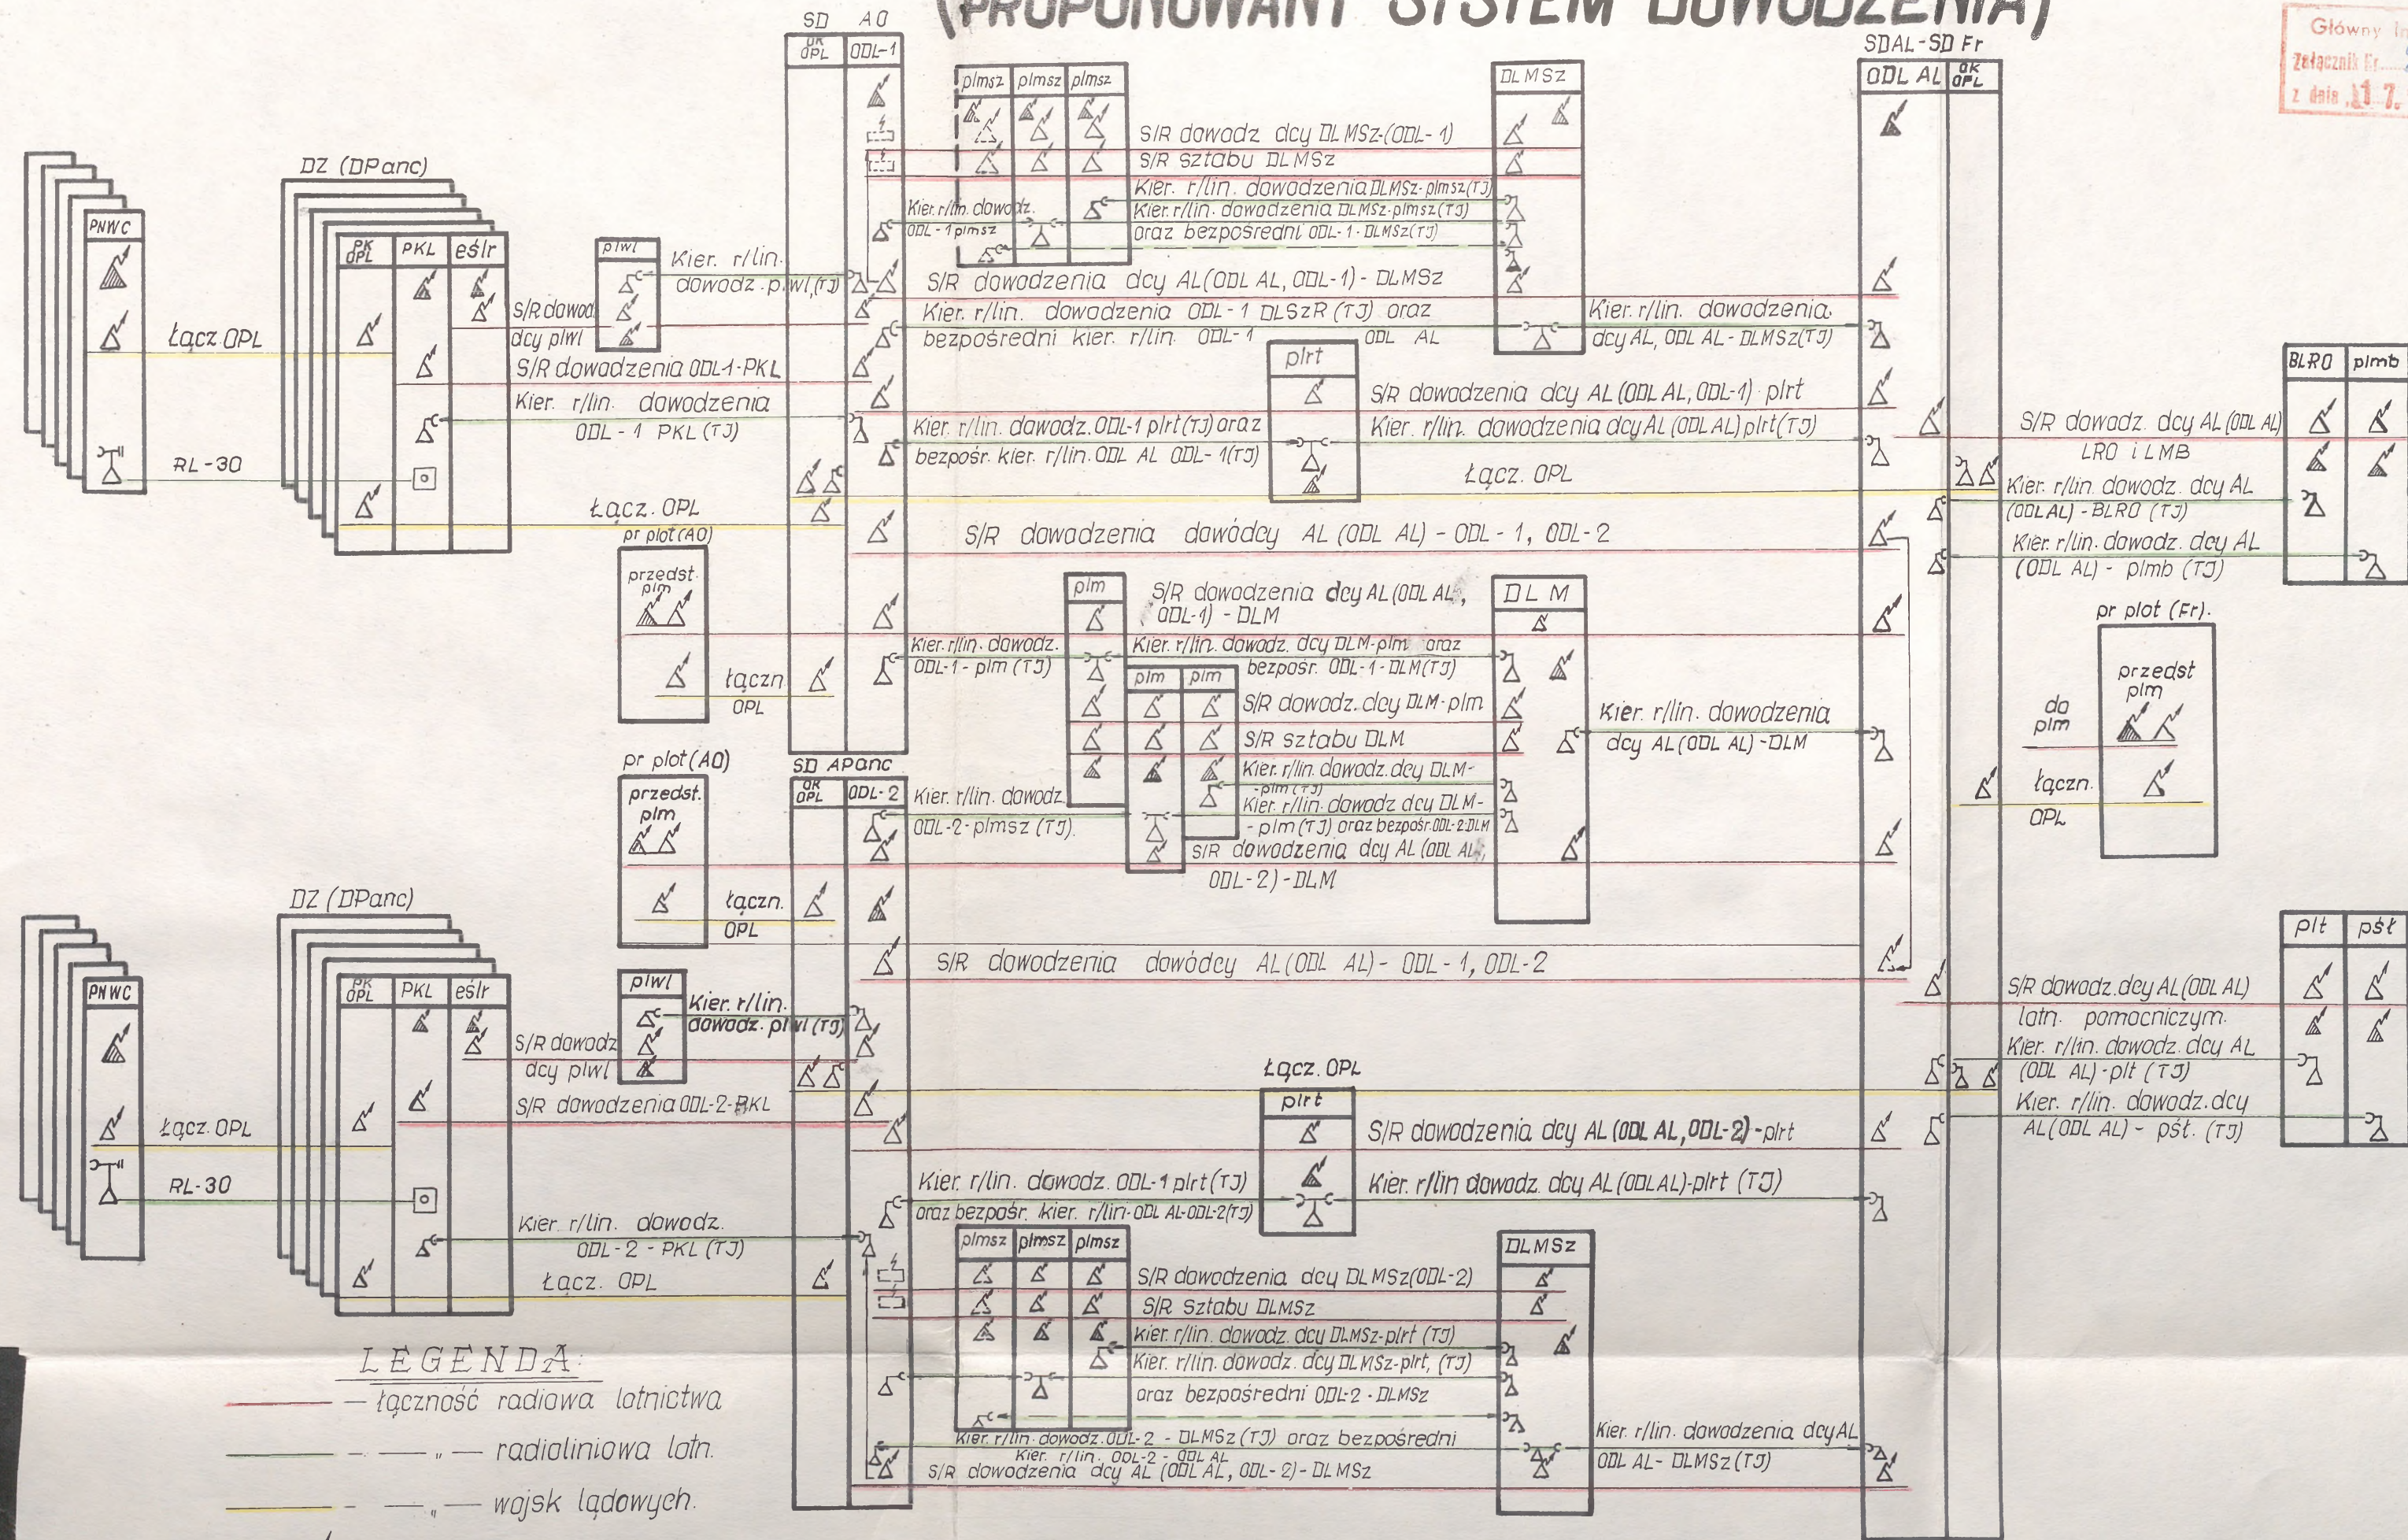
(PROPONOWANY SYSTEM DOWODZENIA)

Główny
Załącznik Nr
z dnia 11 7.

SD AO
OK OPL
ODL-1

SDAL-SD Fr
ODL AL
OK OPL

plmsz plmsz plmsz
DLMSz

S/R dowodz dcy DLMSz-(ODL-1)
S/R sztabu DLMSz
Kier. r/lin. dowodzenia DLMSz-plmsz(TJ)
Kier. r/lin. dowodzenia DLMSz-plmsz(TJ)
oraz bezpośredni ODL-1-DLMSz(TJ)
Kier. r/lin. dowodz. ODL-1 plmsz

PNWC
DZ (DPanc)
PK OPL
PKL
eślr
plwl
Kier. r/lin. dowodz. plwl (TJ)
S/R dowodz dcy plwl
Łącz. OPL
S/R dowodzenia ODL-1-PKL
Kier. r/lin. dowodzenia ODL-1 PKL (TJ)
RL-30
Łącz. OPL
pr plot (AO)
przedst. plm
łączn. OPL

S/R dowodzenia dcy AL (ODL AL, ODL-1) - DLMSz
Kier. r/lin. dowodzenia ODL-1 DLSzR (TJ) oraz bezpośredni kier. r/lin. ODL-1 ODL AL
Kier. r/lin. dowodzenia dcy AL, ODL AL - DLMSz (TJ)
plrt
S/R dowodzenia dcy AL (ODL AL, ODL-1) plrt
Kier. r/lin. dowodzenia dcy AL (ODL AL) plrt (TJ)
Kier. r/lin. dowodz. ODL-1 plrt (TJ) oraz bezpośr. kier. r/lin. ODL AL ODL-1(TJ)
Łącz. OPL
S/R dowodzenia dowódcy AL (ODL AL) - ODL-1, ODL-2

BLRO plmb
S/R dowodz. dcy AL (ODL AL) LRO i LMB
Kier. r/lin. dowodz. dcy AL (ODL AL) - BLRO (TJ)
Kier. r/lin. dowodz. dcy AL (ODL AL) - plmb (TJ)
pr plot (Fr).
przedst plm
do plm
łączn. OPL

plm
S/R dowodzenia dcy AL (ODL AL, ODL-1) - DLM
DLM
Kier. r/lin. dowodz. ODL-1 - plm (TJ)
Kier. r/lin. dowodz. dcy DLM-plm oraz bezpośr. ODL-1-DLM (TJ)
plm plm
S/R dowodz. dcy DLM-plm
S/R sztabu DLM
Kier. r/lin. dowodz. dcy DLM-plm (TJ)
Kier. r/lin. dowodz. dcy DLM-plm (TJ) oraz bezpośr. ODL-2-DLM
S/R dowodzenia dcy AL (ODL AL, ODL-2) - DLM
Kier. r/lin. dowodzenia dcy AL (ODL AL) - DLM

pr plot (AO)
przedst. plm
łączn. OPL
SD APanc
OK OPL
ODL-2
Kier. r/lin. dowodz. ODL-2 - plmsz (TJ).

DZ (DPanc)
PNWC
PK OPL
PKL
eślr
plwl
Kier. r/lin. dowodz. plwl (TJ)
S/R dowodz dcy plwl
S/R dowodzenia ODL-2-PKL
Łącz. OPL
RL-30
Kier. r/lin. dowodz. ODL-2 - PKL (TJ)
Łącz. OPL

S/R dowodzenia dowódcy AL (ODL AL) - ODL-1, ODL-2
Łącz. OPL
plrt
S/R dowodzenia dcy AL (ODL AL, ODL-2) - plrt
Kier. r/lin dowodz. dcy AL (ODL AL)-plrt (TJ)
Kier. r/lin. dowodz. ODL-1 plrt (TJ) oraz bezpośr. kier. r/lin. ODL AL-ODL-2(TJ)

plt pśt
S/R dowodz. dcy AL (ODL AL) latn. pomocniczym.
Kier. r/lin. dowodz. dcy AL (ODL AL) - plt (TJ)
Kier. r/lin. dowodz. dcy AL (ODL AL) - pśt. (TJ)

plmsz plmsz plmsz
DLMSz
S/R dowodzenia dcy DLMSz (ODL-2)
S/R Sztabu DLMSz
Kier. r/lin. dowodz. dcy DLMSz-plrt (TJ)
Kier. r/lin. dowodz. dcy DLMSz-plrt, (TJ)
oraz bezpośredni ODL-2 - DLMSz
Kier. r/lin. dowodz. ODL-2 - DLMSz (TJ) oraz bezpośredni
Kier. r/lin. ODL-2 - ODL AL
S/R dowodzenia dcy AL (ODL AL, ODL-2) - DLMSz
Kier. r/lin. dowodzenia dcy AL ODL AL - DLMSz (TJ)

LEGENDA:
— łączność radiowa lotnictwa
— „ — radioliniowa latn.
— „ — wojsk lądowych.